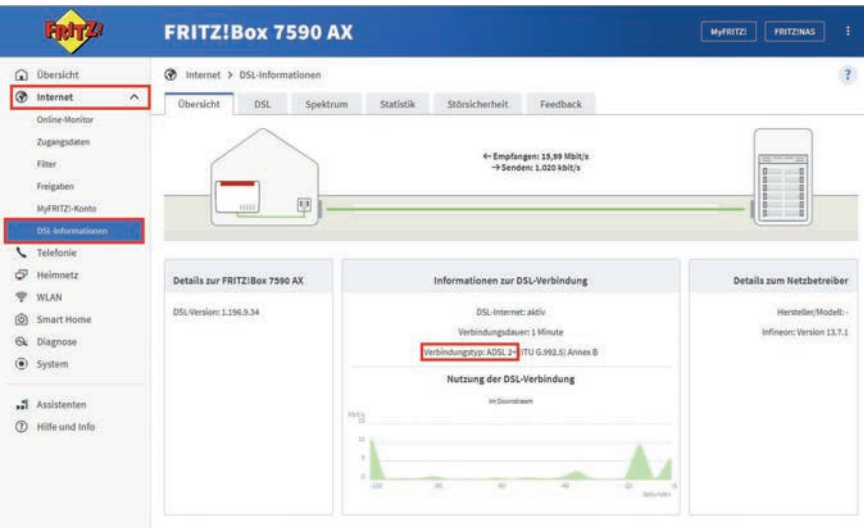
FRITZ!

FRITZ!Box 7590 AX

MyFRITZ! FRITZ!NAS ⋮

Übersicht
Internet
Online-Monitor
Zugangsdaten
Filter
Freigaben
MyFRITZ!-Konto
DSL-Informationen
Telefonie
Heimnetz
WLAN
Smart Home
Diagnose
System

Assistenten
Hilfe und Info

Internet > DSL-Informationen

?

Übersicht DSL Spektrum Statistik Störsicherheit Feedback

← Empfangen: 15,99 Mbit/s
→ Senden: 1.020 kbit/s

Details zur FRITZ!Box 7590 AX

DSL-Version: 1.196.9.34

Informationen zur DSL-Verbindung

DSL-Internet: aktiv

Verbindungsdauer: 1 Minute

Verbindungstyp: ADSL 2+ (ITU G.992.5) Annex B

Nutzung der DSL-Verbindung

im Downstream

Mbit/s
15
10
5
0
-100 -80 -60 -40 -20 0
Sekunden

Details zum Netzbetreiber

Hersteller/Modell: -

Infineon: Version 13.7.1